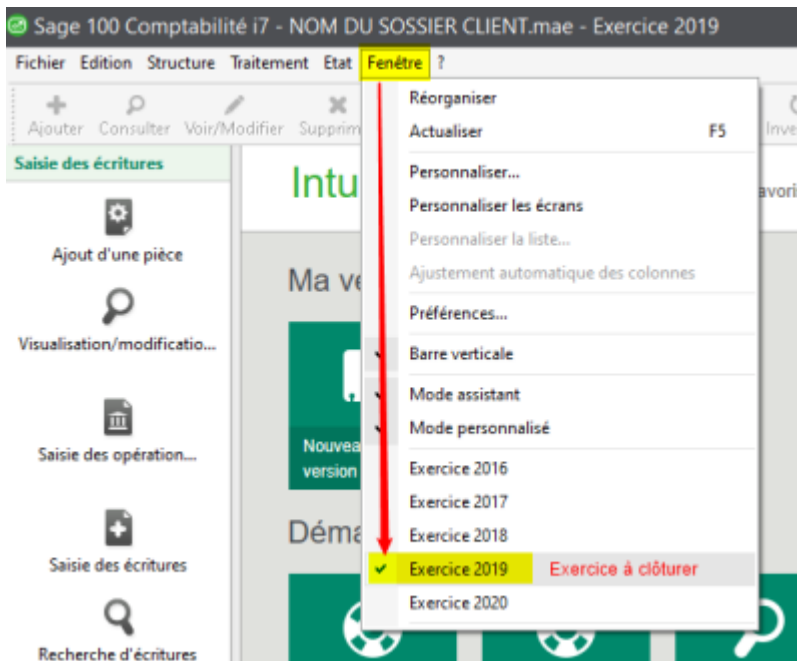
Sage 100 Comptabilité i7 - NOM DU SOSSIER CLIENT.mae - Exercice 2019

Fichier Edition Structure Traitement Etat Fenêtre ?

Ajouter Consulter Voir/Modifier Supprim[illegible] Inve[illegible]

Saisie des écritures

Ajout d'une pièce

Visualisation/modificatio...

Saisie des opération...

Saisie des écritures

Recherche d'écritures

Intu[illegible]

avori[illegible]

Ma ve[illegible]

Nouvea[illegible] version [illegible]

Déma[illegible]

Réorganiser
Actualiser F5
Personnaliser...
Personnaliser les écrans
Personnaliser la liste...
Ajustement automatique des colonnes
Préférences...
Barre verticale
Mode assistant
Mode personnalisé
Exercice 2016
Exercice 2017
Exercice 2018
Exercice 2019 Exercice à clôturer
Exercice 2020